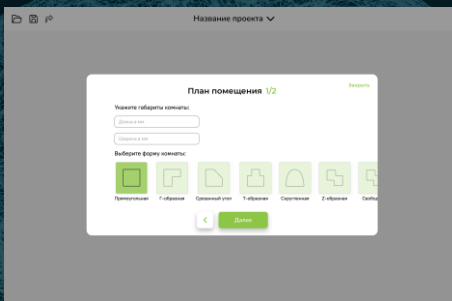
Название проекта

План помещения 1/2

Закрыть

Укажите габариты комнаты:

Длина в мм

Ширина в мм

Выберите форму комнаты:

Прямоугольная

Г-образная

Срезанный угол

Т-образная

Скругленная

Z-образная

Свобод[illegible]

<

Далее